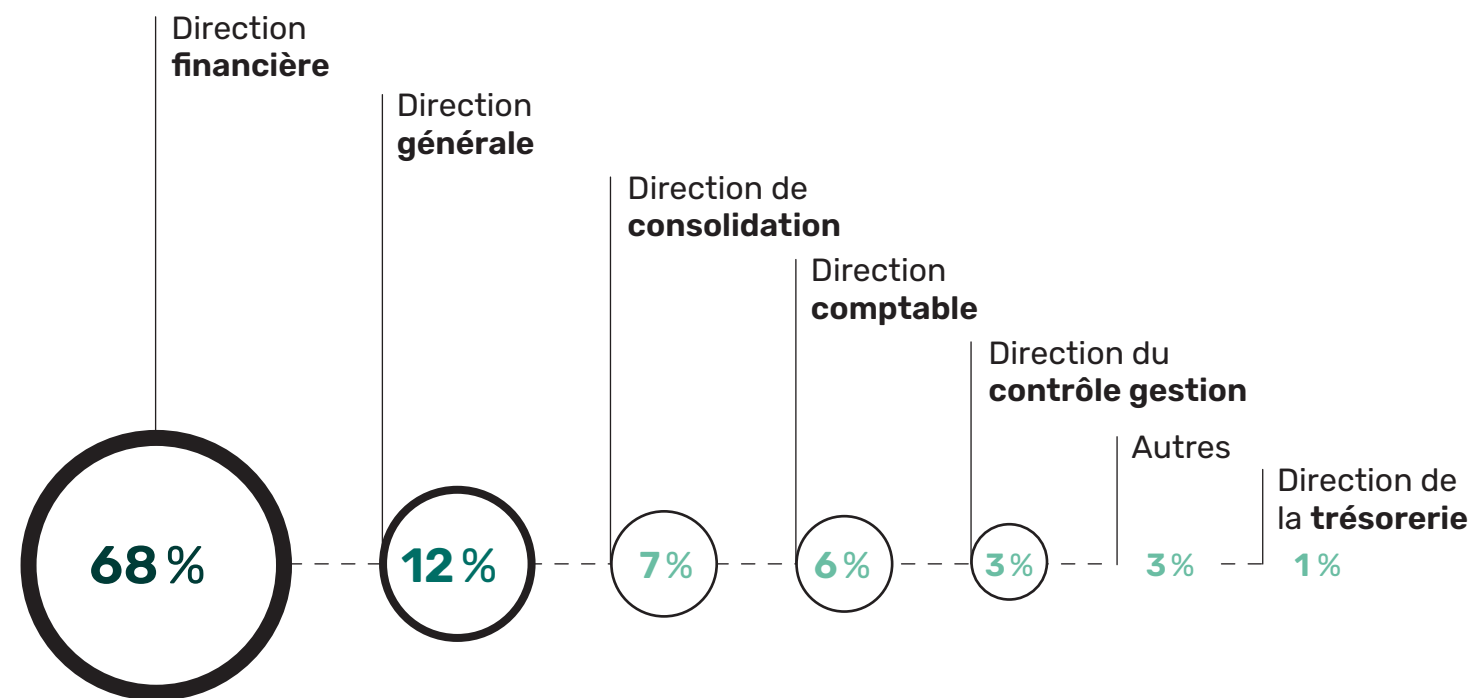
Direction **financière**

68 %

Direction **générale**

12 %

Direction de **consolidation**

7 %

Direction **comptable**

6 %

Direction du **contrôle gestion**

3 %

Autres

3 %

Direction de la **trésorerie**

1 %